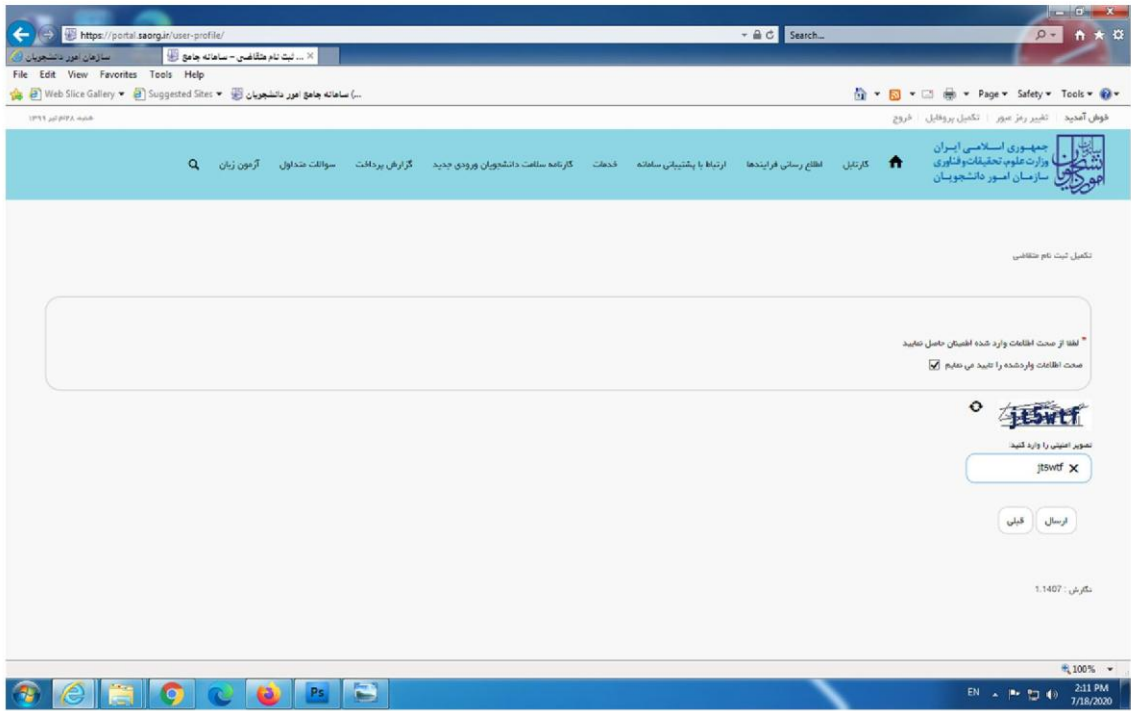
https://portal.saorg.ir/user-profile/
Search...
سازمان امور دانشجویان
ثبت نام متقاضی - سامانه جامع ...
File Edit View Favorites Tools Help
Web Slice Gallery Suggested Sites سامانه جامع امور دانشجویان (...
Page Safety Tools
شنبه ۲۸ تیر ۱۳۹۹
خوش آمدید | تغییر رمز عبور | تکمیل پروفایل | خروج
جمهوری اسلامی ایران
وزارت علوم، تحقیقات و فناوری
سازمان امور دانشجویان
کارتابل اطلاع رسانی فرایندها ارتباط با پشتیبانی سامانه خدمات کارنامه سلامت دانشجویان ورودی جدید گزارش پرداخت سوالات متداول آزمون زبان
تکمیل ثبت نام متقاضی
* لطفا از صحت اطلاعات وارد شده اطمینان حاصل نمایید
صحت اطلاعات وارد شده را تایید می نمایم
jt5wtf
تصویر امنیتی را وارد کنید:
jt5wtf
ارسال قبلی
نگارش : 1.1407
100%
EN 2:11 PM 7/18/2020